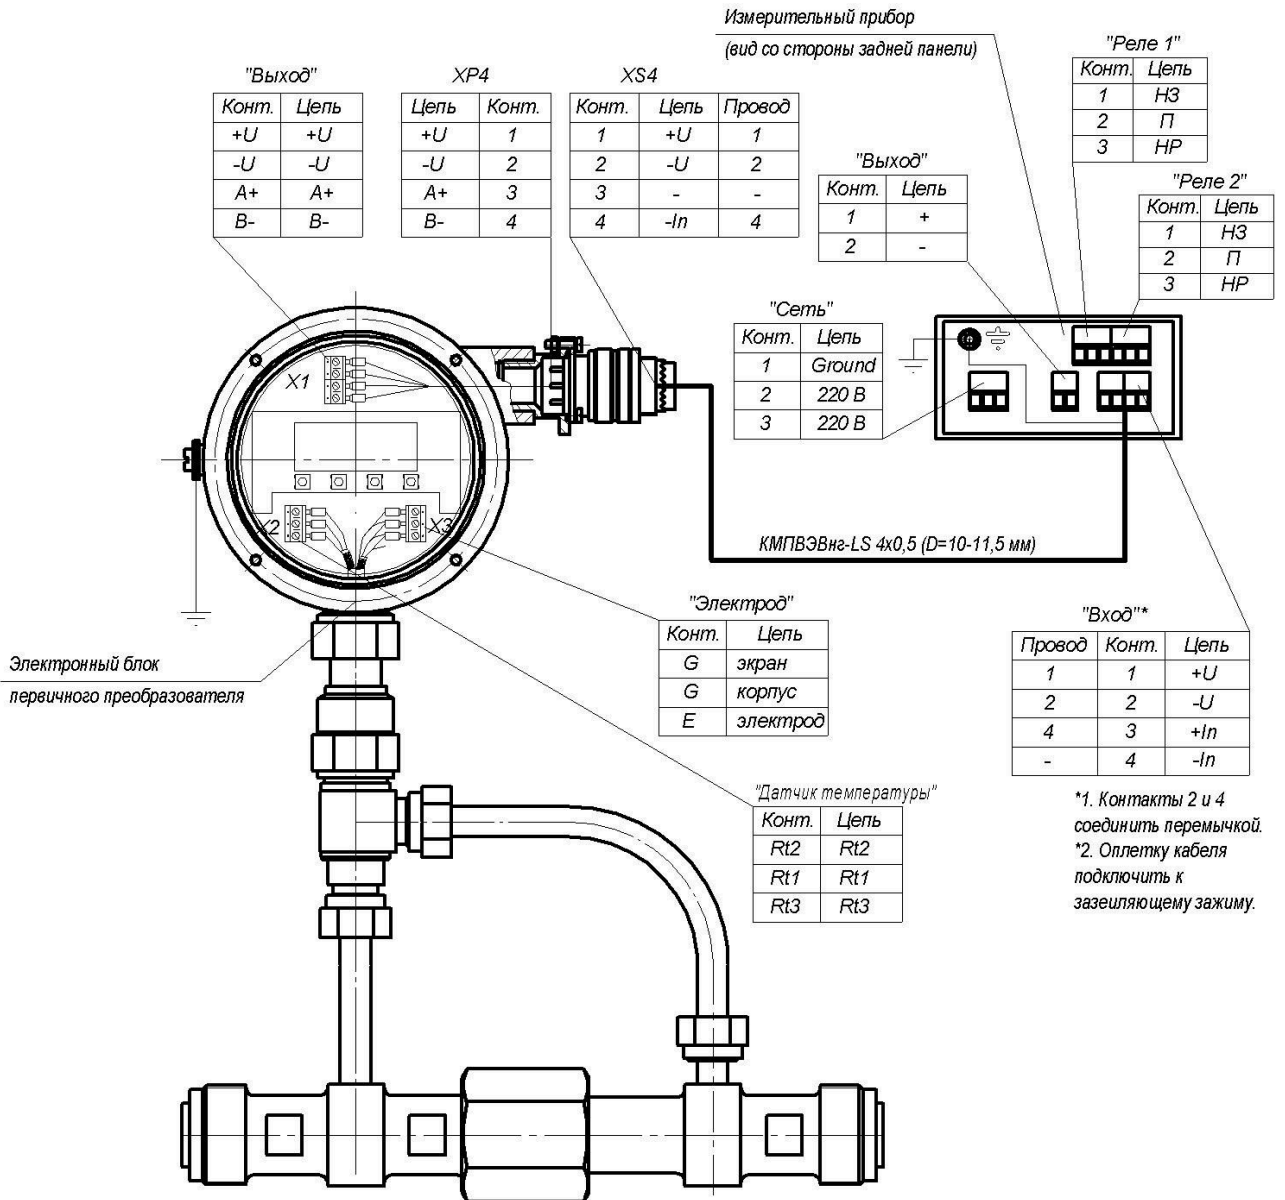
Измерительный прибор
(вид со стороны задней панели)

"Выход"

| Конт. | Цепь |
|---|---|
| +U | +U |
| -U | -U |
| A+ | A+ |
| B- | B- |

XP4

| Цепь | Конт. |
|---|---|
| +U | 1 |
| -U | 2 |
| A+ | 3 |
| B- | 4 |

XS4

| Конт. | Цепь | Провод |
|---|---|---|
| 1 | +U | 1 |
| 2 | -U | 2 |
| 3 | - | - |
| 4 | -In | 4 |

"Реле 1"

| Конт. | Цепь |
|---|---|
| 1 | НЗ |
| 2 | П |
| 3 | НР |

"Выход"

| Конт. | Цепь |
|---|---|
| 1 | + |
| 2 | - |

"Реле 2"

| Конт. | Цепь |
|---|---|
| 1 | НЗ |
| 2 | П |
| 3 | НР |

"Сеть"

| Конт. | Цепь |
|---|---|
| 1 | Ground |
| 2 | 220 В |
| 3 | 220 В |

X1

X2

X3

КМПВЭВнг-LS 4х0,5 (D=10-11,5 мм)

"Электрод"

| Конт. | Цепь |
|---|---|
| G | экран |
| G | корпус |
| E | электрод |

Электронный блок
первичного преобразователя

"Вход"*

| Провод | Конт. | Цепь |
|---|---|---|
| 1 | 1 | +U |
| 2 | 2 | -U |
| 4 | 3 | +In |
| - | 4 | -In |

"Датчик температуры"

| Конт. | Цепь |
|---|---|
| Rt2 | Rt2 |
| Rt1 | Rt1 |
| Rt3 | Rt3 |

*1. Контакты 2 и 4 соединить перемычкой.
*2. Оплетку кабеля подключить к зазеиляющему зажиму.